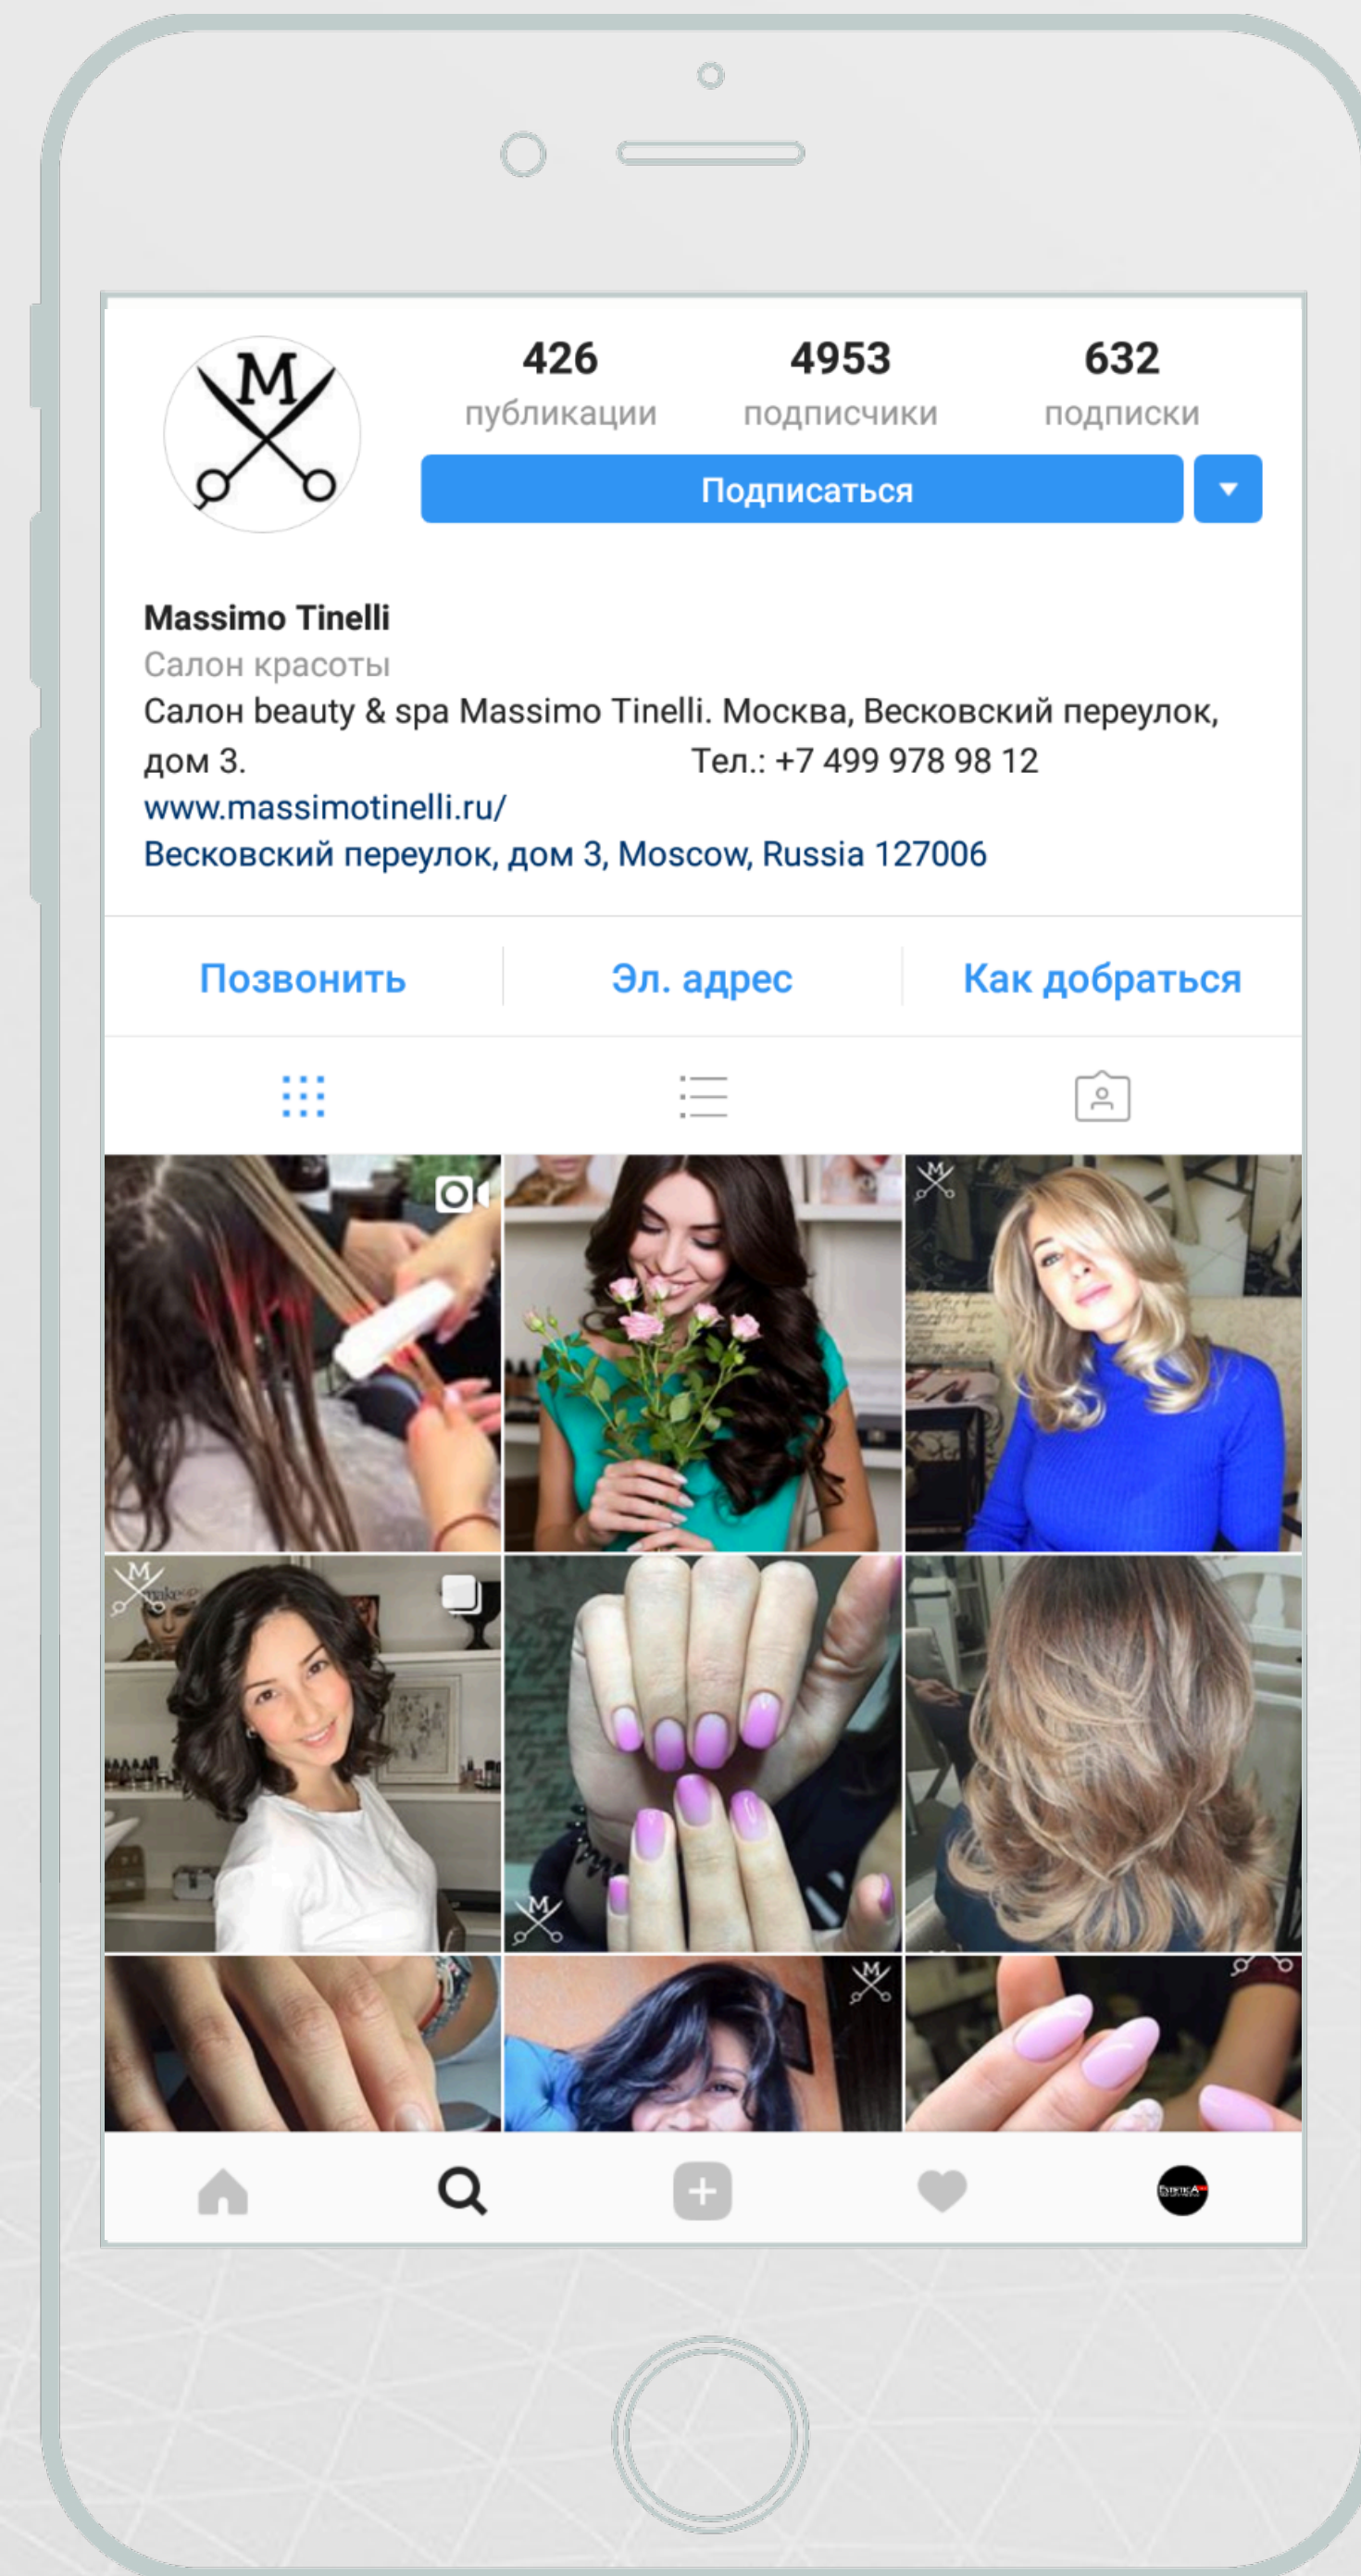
M

426
публикации

4953
подписчики

632
подписки

Подписаться

Massimo Tinelli
Салон красоты
Салон beauty & spa Massimo Tinelli. Москва, Весковский переулок, дом 3. Тел.: +7 499 978 98 12
www.massimotinelli.ru/
Весковский переулок, дом 3, Moscow, Russia 127006

Позвонить | Эл. адрес | Как добраться